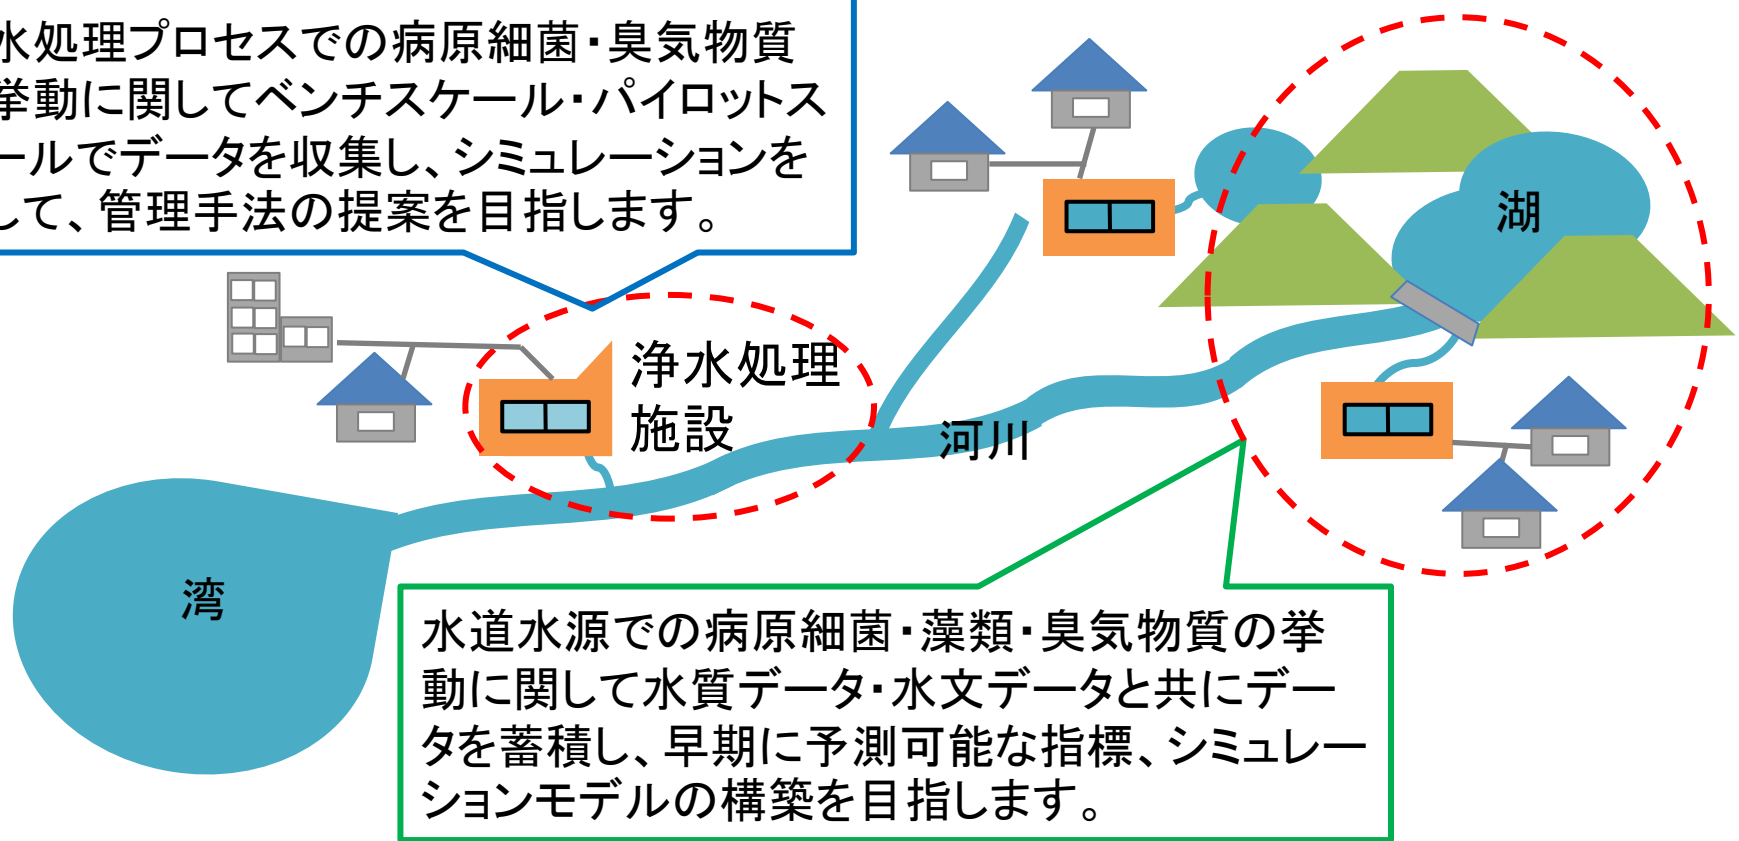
水処理プロセスでの病原細菌・臭気物質挙動に関してベンチスケール・パイロットスケールでデータを収集し、シミュレーションをして、管理手法の提案を目指します。

浄水処理施設

河川

湖

湾

水道水源での病原細菌・藻類・臭気物質の挙動に関して水質データ・水文データと共にデータを蓄積し、早期に予測可能な指標、シミュレーションモデルの構築を目指します。